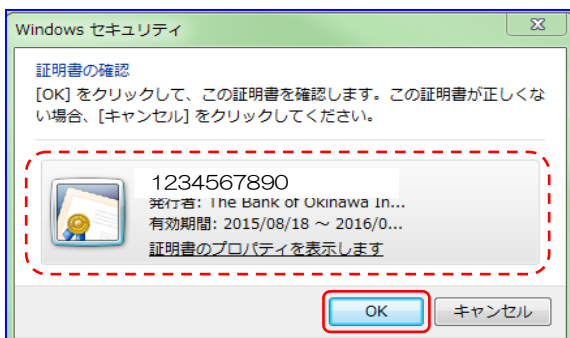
Windows セキュリティ

証明書の確認

[OK] をクリックして、この証明書を確認します。この証明書が正しくない場合、[キャンセル] をクリックしてください。

1234567890
発行者: The Bank of Okinawa In...
有効期間: 2015/08/18 ～ 2016/0...
証明書のプロパティを表示します

OK
キャンセル